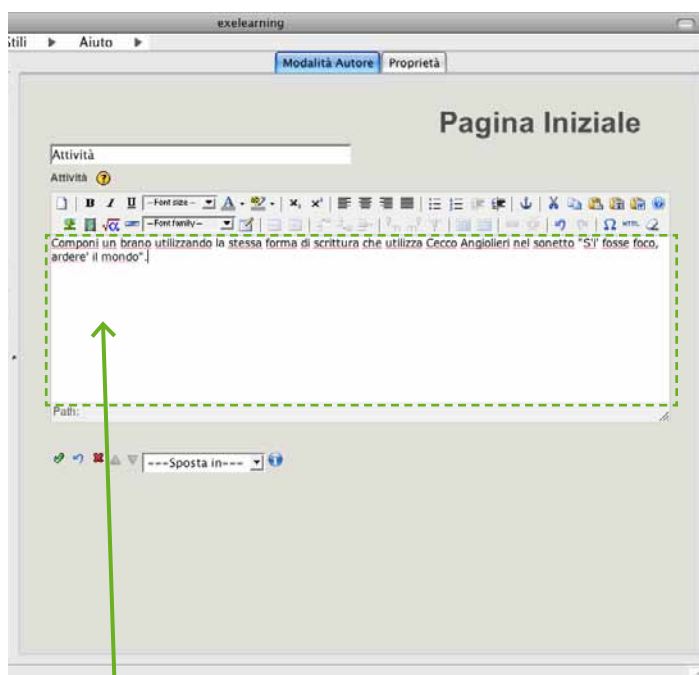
exelearning

Stili ▶ Aiuto ▶

Modalità Autore | Proprietà

Pagina Iniziale

Attività

Attività

--Font size--

--Font family--

Componi un brano utilizzando la stessa forma di scrittura che utilizza Cecco Angiolieri nel sonetto "S'i' fosse foco, ardere' il mondo".

Path:

---Sposta in---